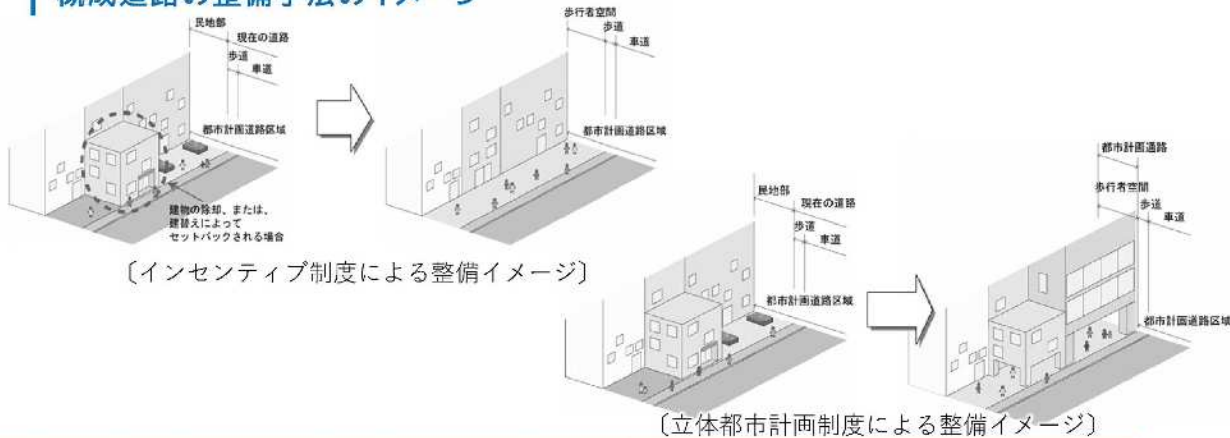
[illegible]

民地部
現在の道路
歩道
車道
都市計画道路区域
建物の除却、または、建替えによってセットバックされる場合

歩行者空間
歩道
車道
都市計画道路区域

〔インセンティブ制度による整備イメージ〕

民地部
現在の道路
歩道
車道
都市計画道路区域

都市計画道路
歩行者空間
歩道
車道
都市計画道路区域

〔立体都市計画制度による整備イメージ〕